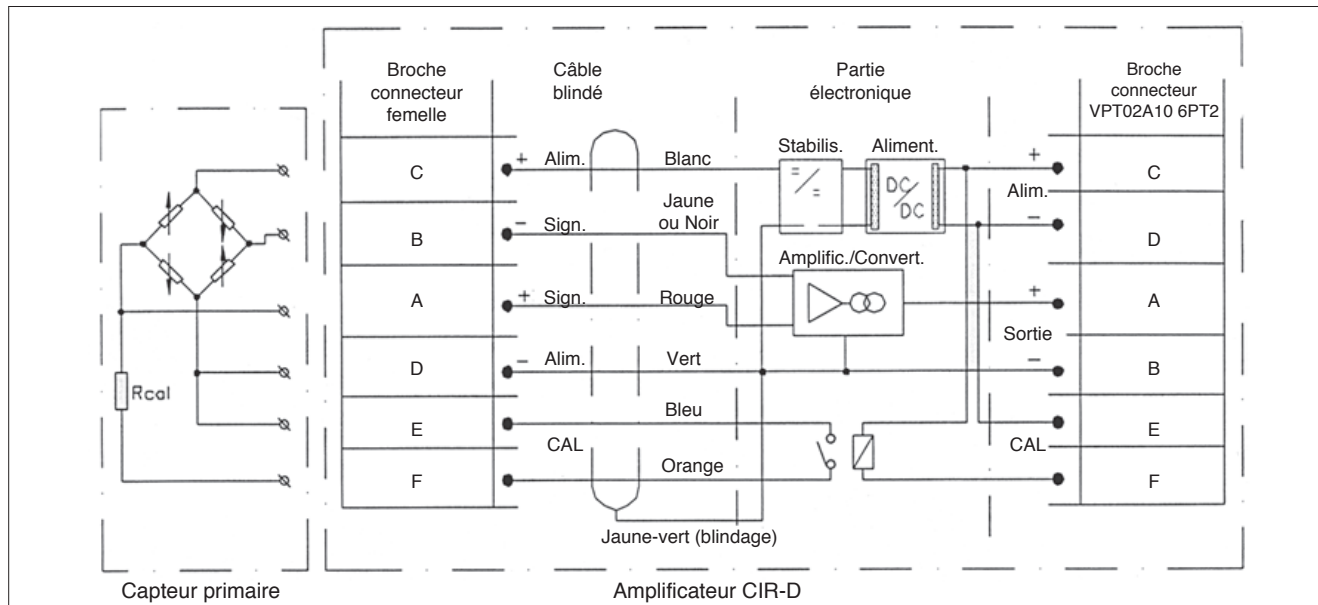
Broche connecteur femelle

Câble blindé

Partie électronique

Broche connecteur VPT02A10 6PT2

C

B

A

D

E

F

+ Alim.

− Sign.

+ Sign.

− Alim.

CAL

Blanc

Jaune ou Noir

Rouge

Vert

Bleu

Orange

Stabilis.

Aliment.

DC/DC

Amplific./Convert.

+

Alim.

−

+

Sortie

−

CAL

C

D

A

B

E

F

Rcal

Jaune-vert (blindage)

Capteur primaire

Amplificateur CIR-D